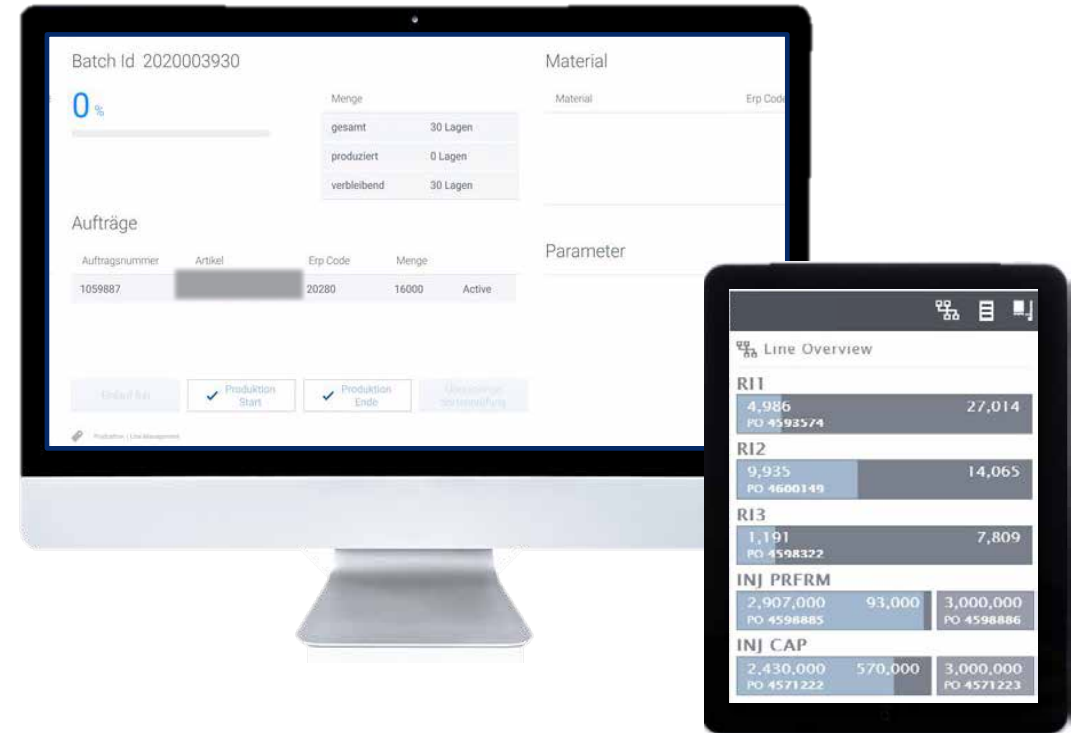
Batch Id 2020003930

0 %

Menge

| gesamt | 30 Lagen |
|---|---|
| produziert | 0 Lagen |
| verbleibend | 30 Lagen |

Material

Material Erp Code

Aufträge

| Auftragsnummer | Artikel | Erp Code | Menge | |
|---|---|---|---|---|
| 1059887 | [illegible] | 20280 | 16000 | Active |

Parameter

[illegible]

Produktion Start

Produktion Ende

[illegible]

Production | Line Management

Line Overview

RI1
4,986 27,014
PO 4593574

RI2
9,935 14,065
PO 4600149

RI3
1,191 7,809
PO 4598322

INJ PRFRM
2,907,000 93,000 3,000,000
PO 4598885 PO 4598886

INJ CAP
2,430,000 570,000 3,000,000
PO 4571222 PO 4571223